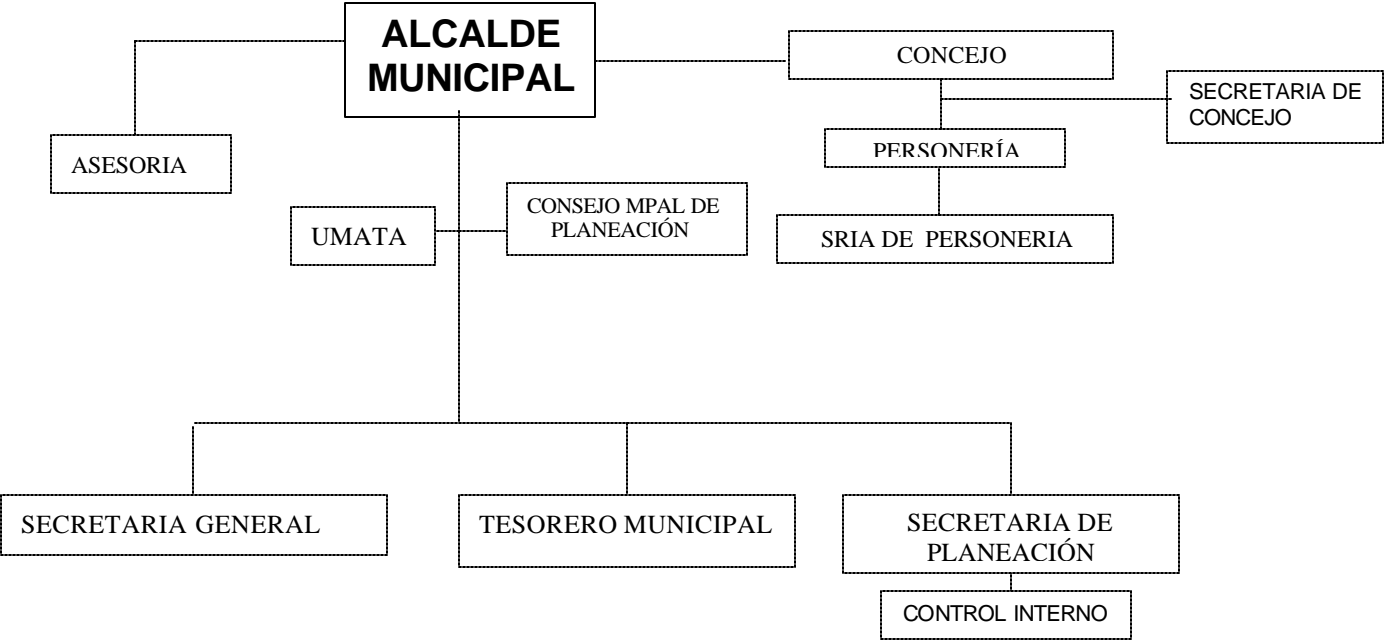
ALCALDE MUNICIPAL

CONCEJO

SECRETARIA DE CONCEJO

ASESORIA

PERSONERÍA

UMATA

CONSEJO MPAL DE PLANEACIÓN

SRIA DE PERSONERIA

SECRETARIA GENERAL

TESORERO MUNICIPAL

SECRETARIA DE PLANEACIÓN

CONTROL INTERNO